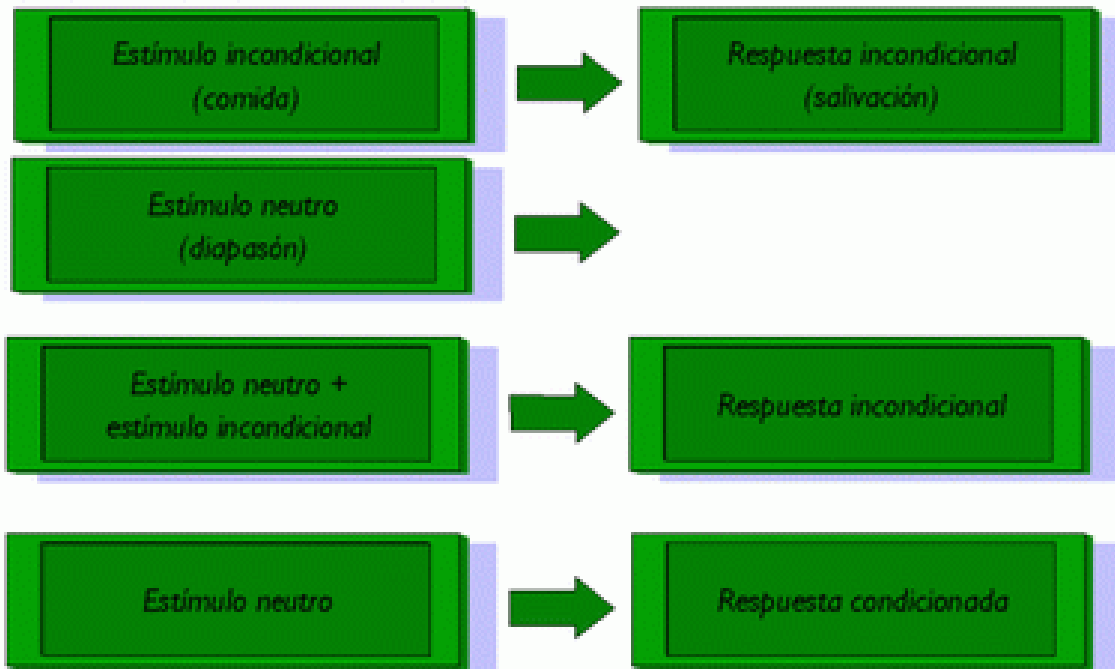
Estímulo incondicional (comida)

Respuesta incondicional (salivación)

Estímulo neutro (diapasón)

Estímulo neutro + estímulo incondicional

Respuesta incondicional

Estímulo neutro

Respuesta condicionada